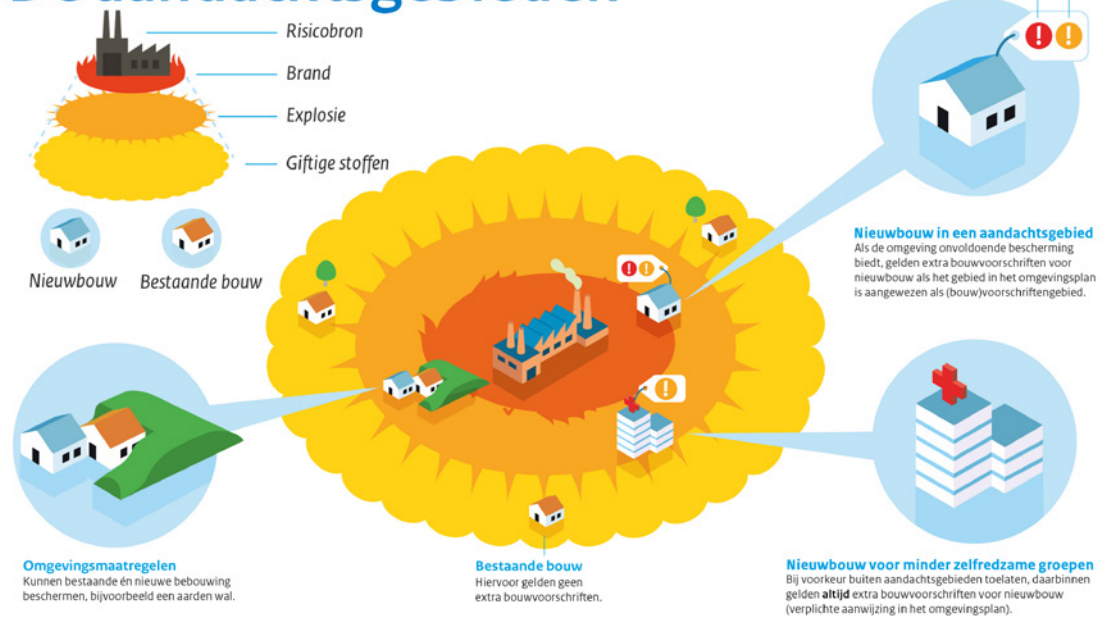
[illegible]

Risicobron

Brand

Explosie

Giftige stoffen

Nieuwbouw

Bestaande bouw

Nieuwbouw in een aandachtsgebied
Als de omgeving onvoldoende bescherming biedt, gelden extra bouwvoorschriften voor nieuwbouw als het gebied in het omgevingsplan is aangewezen als (bouw)voorschriftengebied.

Omgevingsmaatregelen
Kunnen bestaande én nieuwe bebouwing beschermen, bijvoorbeeld een aarden wal.

Bestaande bouw
Hiervoor gelden geen extra bouwvoorschriften.

Nieuwbouw voor minder zelfredzame groepen
Bij voorkeur buiten aandachtsgebieden toelaten, daarbinnen gelden **altijd** extra bouwvoorschriften voor nieuwbouw (verplichte aanwijzing in het omgevingsplan).